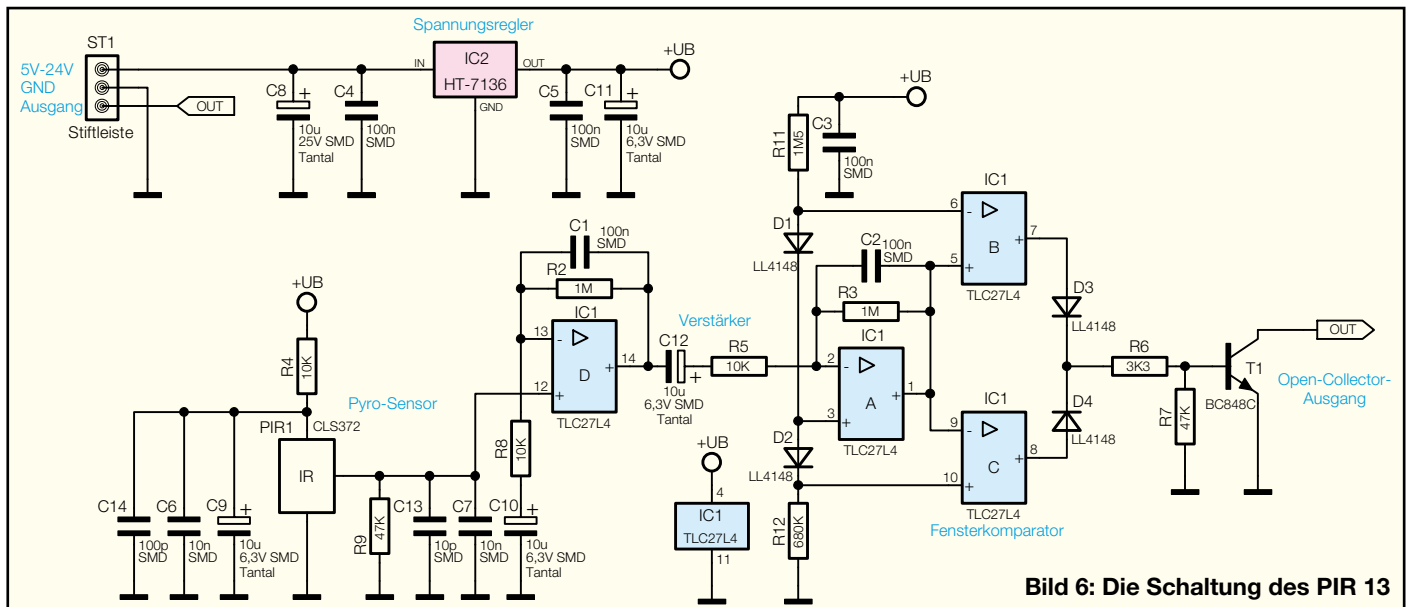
Spannungsregler
ST1
5V-24V
GND
Ausgang
Stiftleiste
OUT
C8
10u
25V SMD
Tantal
C4
100n
SMD
IN
IC2
HT-7136
GND
OUT
C5
100n
SMD
C11
10u
6,3V SMD
Tantal
+UB
+UB
R11
1M5
C3
100n
SMD
IC1
6
-
B
+
5
7
D1
LL4148
C2
100n
SMD
TLC27L4
D3
LL4148
C1
100n
SMD
R2
1M
R3
1M
+UB
R4
10K
Pyro-Sensor
PIR1
CLS372
IR
13
-
12
+
IC1
D
TLC27L4
14
Verstärker
C12
10u
6,3V SMD
Tantal
R5
10K
2
-
3
+
IC1
A
TLC27L4
1
IC1
9
-
C
+
10
8
TLC27L4
Fensterkomparator
D4
LL4148
R6
3K3
OUT
T1
BC848C
Open-Collector-
Ausgang
R7
47K
R8
10K
D2
LL4148
+UB
4
IC1
TLC27L4
11
R12
680K
C14
100p
SMD
C6
10n
SMD
C9
10u
6,3V SMD
Tantal
R9
47K
C13
10p
SMD
C7
10n
SMD
C10
10u
6,3V SMD
Tantal
Bild 6: Die Schaltung des PIR 13